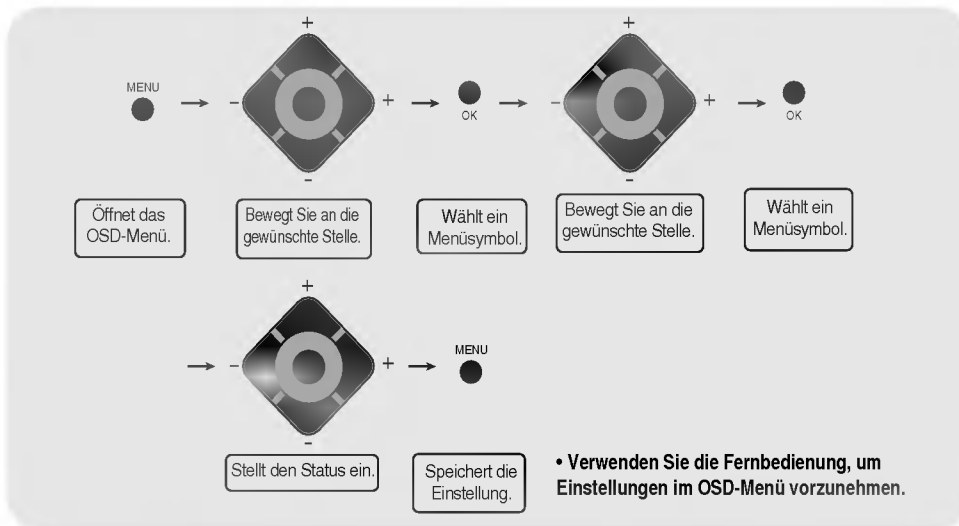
MENU

+
-
+
-

OK

+
-
+
-

OK

Öffnet das OSD-Menü.

Bewegt Sie an die gewünschte Stelle.

Wählt ein Menüsymbol.

Bewegt Sie an die gewünschte Stelle.

Wählt ein Menüsymbol.

+
-
+
-

MENU

Stellt den Status ein.

Speichert die Einstellung.

• Verwenden Sie die Fernbedienung, um Einstellungen im OSD-Menü vorzunehmen.